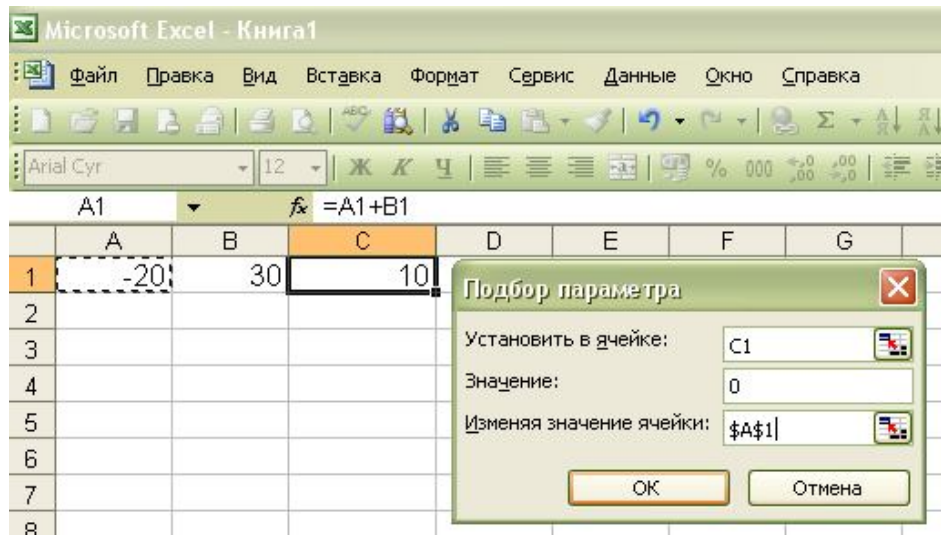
Microsoft Excel - Книга1

Файл Правка Вид Вставка Формат Сервис Данные Окно Справка

Arial Cyr 12 Ж К Ч % 000

A1 $f_x$ =A1+B1

| | A | B | C | D | E | F | G |
|---|---|---|---|---|---|---|---|
| 1 | -20 | 30 | 10 | | | | |
| 2 | | | | | | | |
| 3 | | | | | | | |
| 4 | | | | | | | |
| 5 | | | | | | | |
| 6 | | | | | | | |
| 7 | | | | | | | |
| 8 | | | | | | | |

Подбор параметра

Установить в ячейке: C1

Значение: 0

Изменяя значение ячейки: $A$1

OK Отмена